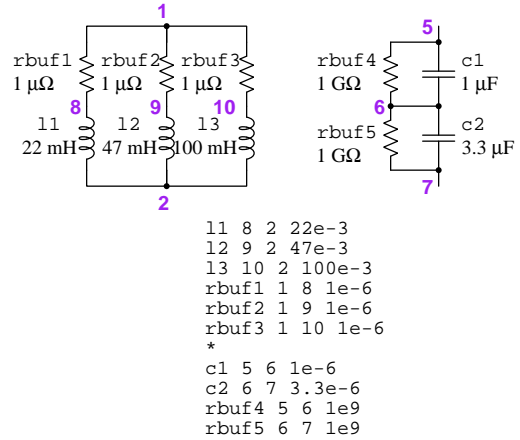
1

rbuf1 1 μΩ

rbuf2 1 μΩ

rbuf3 1 μΩ

8

9

10

l1 22 mH

l2 47 mH

l3 100 mH

2

5

rbuf4 1 GΩ

c1 1 μF

6

rbuf5 1 GΩ

c2 3.3 μF

7

l1 8 2 22e-3
l2 9 2 47e-3
l3 10 2 100e-3
rbuf1 1 8 1e-6
rbuf2 1 9 1e-6
rbuf3 1 10 1e-6
*
c1 5 6 1e-6
c2 6 7 3.3e-6
rbuf4 5 6 1e9
rbuf5 6 7 1e9